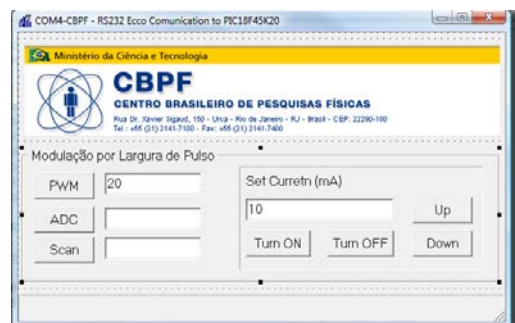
COM4-CBPF - RS232 Ecco Comunication to PIC18F45K20

Ministério da Ciência e Tecnologia

CBPF
CENTRO BRASILEIRO DE PESQUISAS FÍSICAS
Rua Dr. Xavier Sigaud, 150 - Urca - Rio de Janeiro - RJ - Brasil - CEP: 22290-180
Tel.: +55 (21) 2141-7100 - Fax: +55 (21) 2141-7400

Modulação por Largura de Pulso

PWM
20
ADC
Scan

Set Curretn (mA)
10
Up
Turn ON
Turn OFF
Down